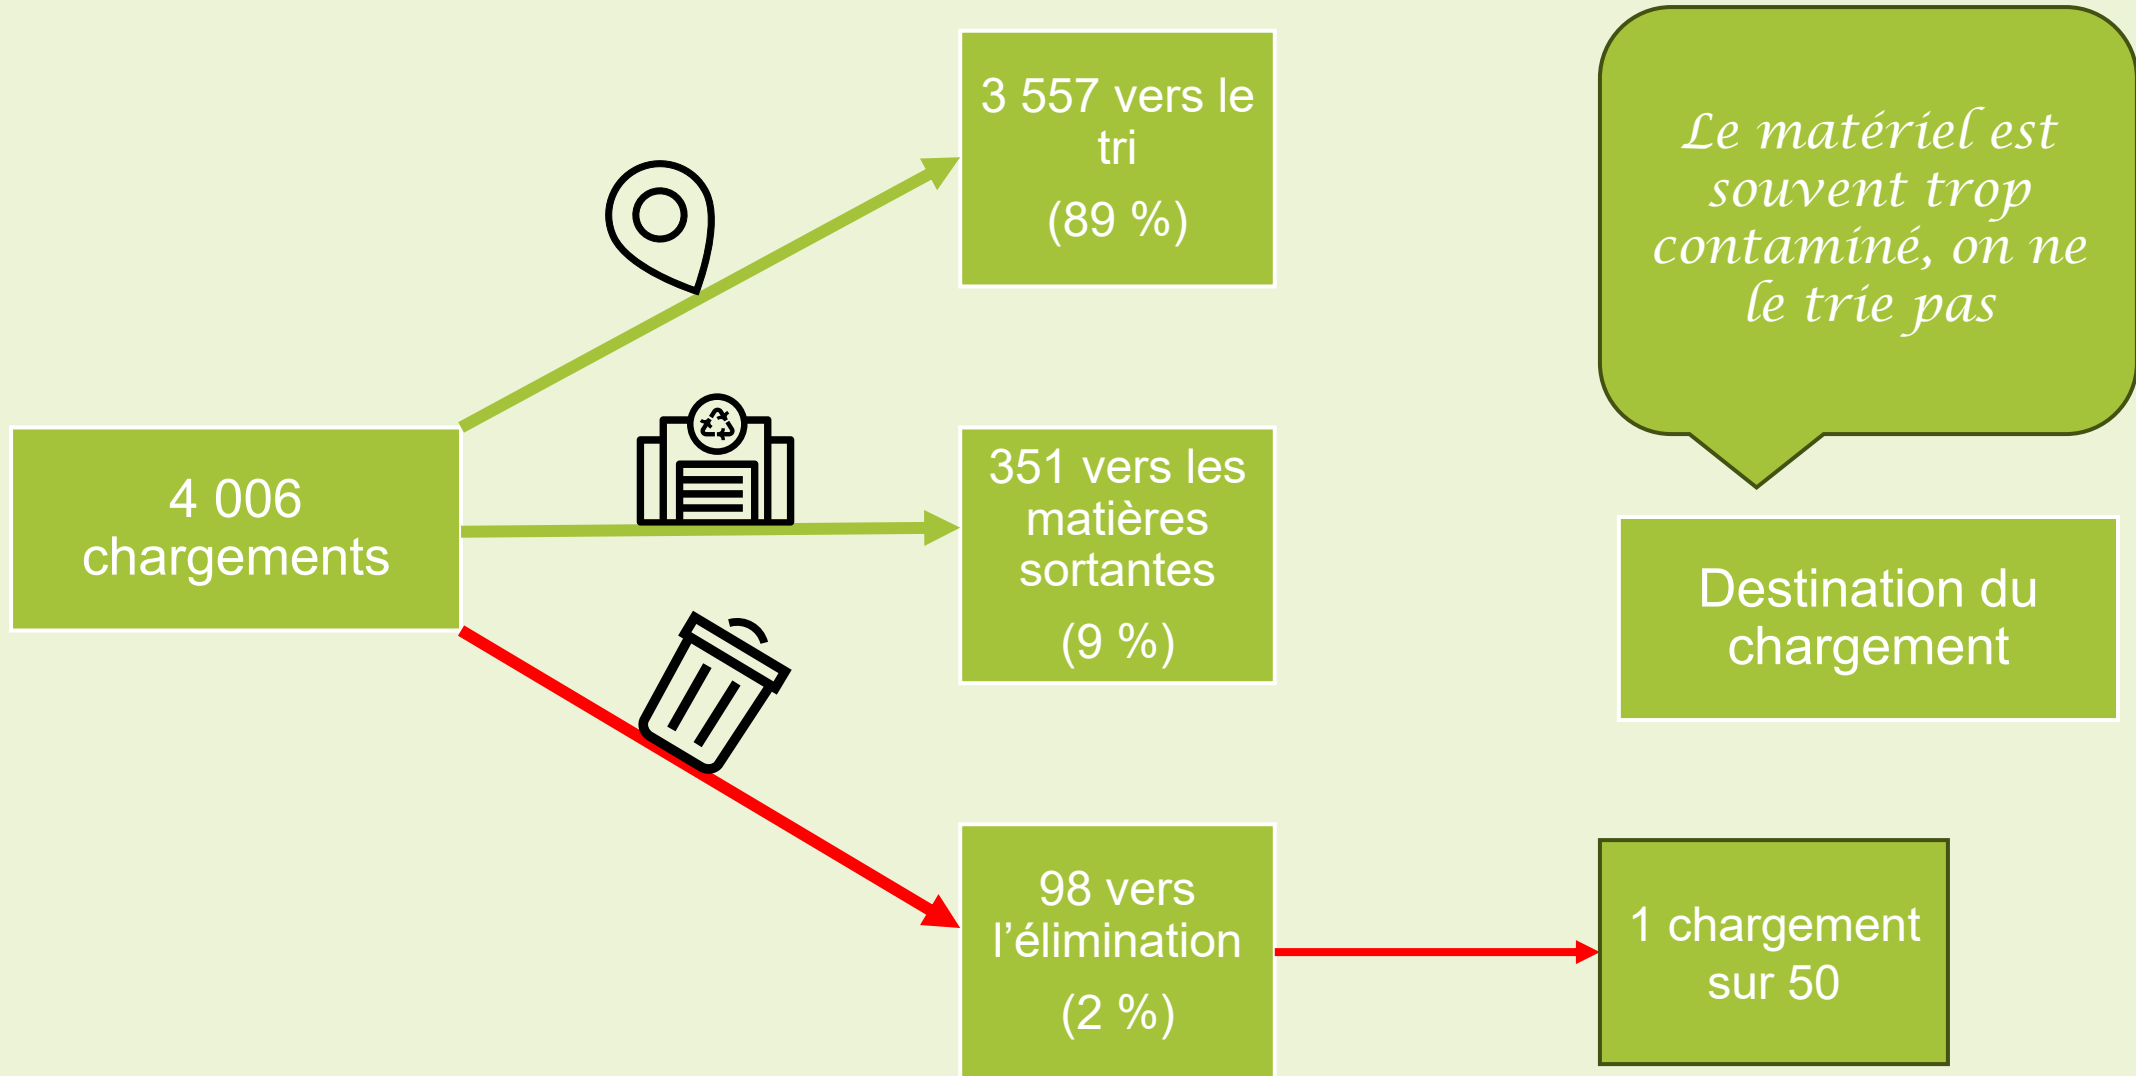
4 006 chargements

3 557 vers le tri

(89 %)

351 vers les matières sortantes

(9 %)

98 vers l’élimination

(2 %)

Le matériel est souvent trop contaminé, on ne le trie pas

Destination du chargement

1 chargement sur 50